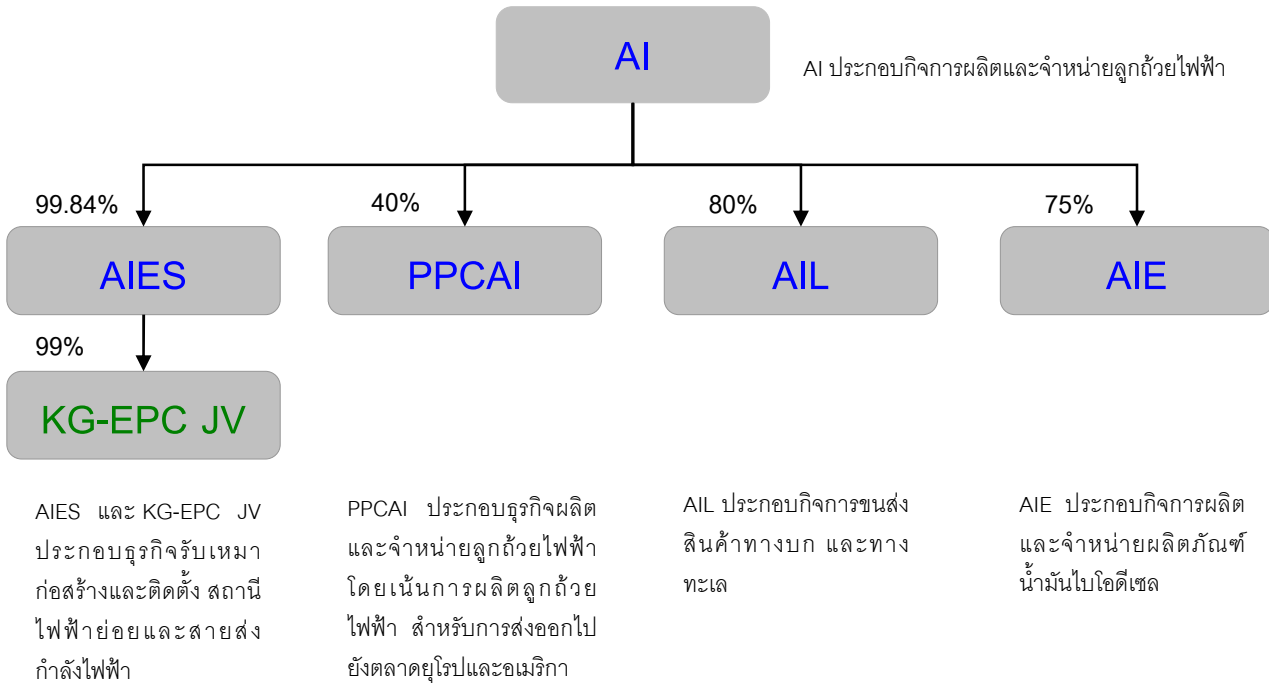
AI

AI ประกอบกิจการผลิตและจำหน่ายลูกถ้วยไฟฟ้า

99.84%

40%

80%

75%

AIES

PPCAI

AIL

AIE

99%

KG-EPC JV

AIES และ KG-EPC JV ประกอบธุรกิจรับเหมาก่อสร้างและติดตั้ง สถานีไฟฟ้าย่อยและสายส่งกำลังไฟฟ้า

PPCAI ประกอบธุรกิจผลิตและจำหน่ายลูกถ้วยไฟฟ้า โดยเน้นการผลิตลูกถ้วยไฟฟ้า สำหรับการส่งออกไปยังตลาดยุโรปและอเมริกา

AIL ประกอบกิจการขนส่งสินค้าทางบก และทางทะเล

AIE ประกอบกิจการผลิตและจำหน่ายผลิตภัณฑ์น้ำมันไบโอดีเซล